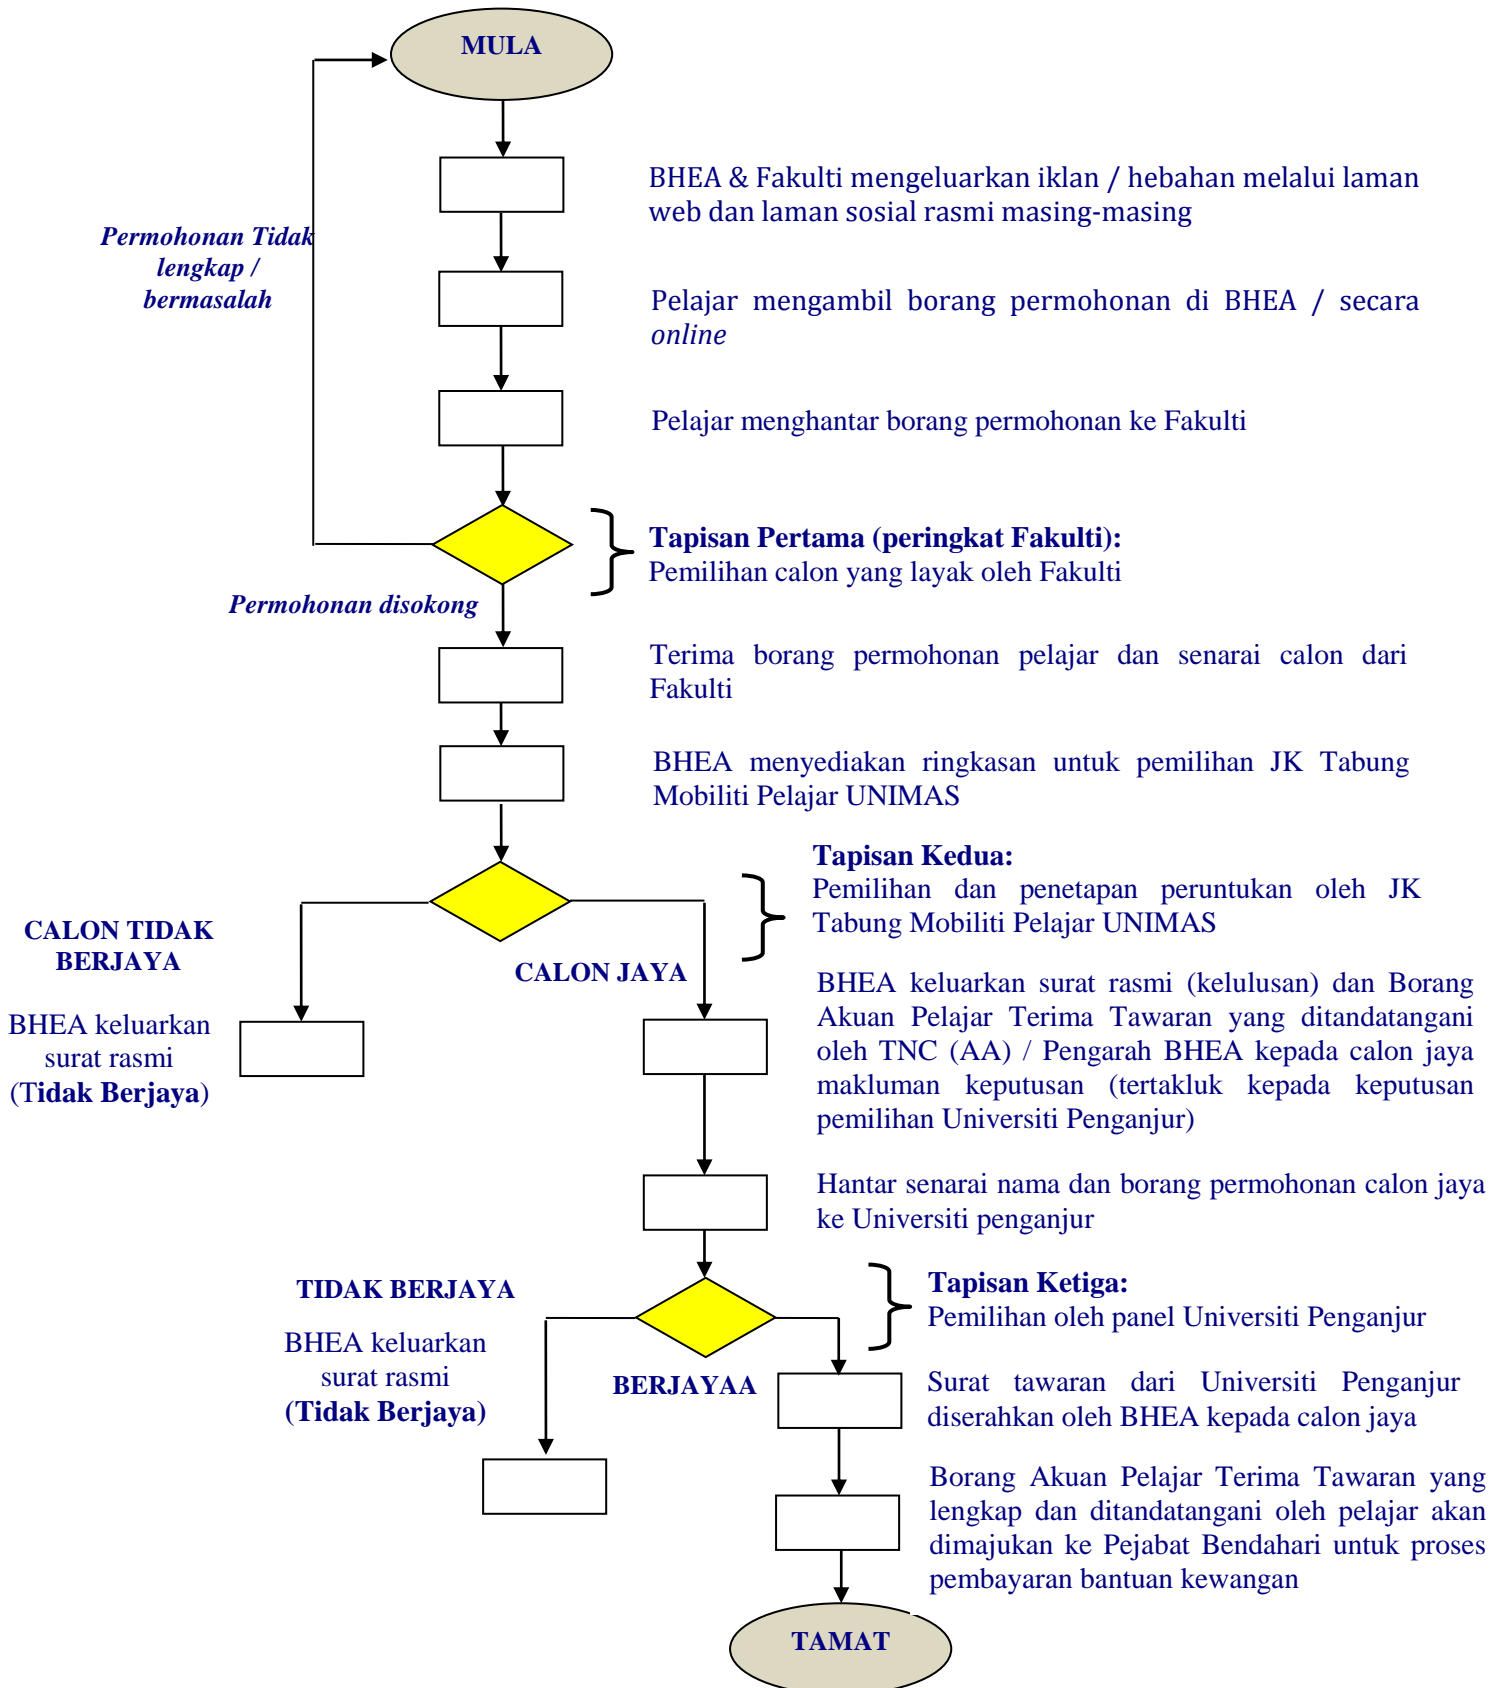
MULA

Permohonan Tidak lengkap / bermasalah

BHEA & Fakulti mengeluarkan iklan / hebahan melalui laman web dan laman sosial rasmi masing-masing

Pelajar mengambil borang permohonan di BHEA / secara *online*

Pelajar menghantar borang permohonan ke Fakulti

**Tapisan Pertama (peringkat Fakulti):**
Pemilihan calon yang layak oleh Fakulti

Permohonan disokong

Terima borang permohonan pelajar dan senarai calon dari Fakulti

BHEA menyediakan ringkasan untuk pemilihan JK Tabung Mobiliti Pelajar UNIMAS

**Tapisan Kedua:**
Pemilihan dan penetapan peruntukan oleh JK Tabung Mobiliti Pelajar UNIMAS

CALON TIDAK BERJAYA

BHEA keluarkan surat rasmi (**Tidak Berjaya**)

CALON JAYA

BHEA keluarkan surat rasmi (kelulusan) dan Borang Akuan Pelajar Terima Tawaran yang ditandatangani oleh TNC (AA) / Pengarah BHEA kepada calon jaya makluman keputusan (tertakluk kepada keputusan pemilihan Universiti Penganjur)

Hantar senarai nama dan borang permohonan calon jaya ke Universiti penganjur

TIDAK BERJAYA

BHEA keluarkan surat rasmi (**Tidak Berjaya**)

**Tapisan Ketiga:**
Pemilihan oleh panel Universiti Penganjur

BERJAYAA

Surat tawaran dari Universiti Penganjur diserahkan oleh BHEA kepada calon jaya

Borang Akuan Pelajar Terima Tawaran yang lengkap dan ditandatangani oleh pelajar akan dimajukan ke Pejabat Bendahari untuk proses pembayaran bantuan kewangan

TAMAT